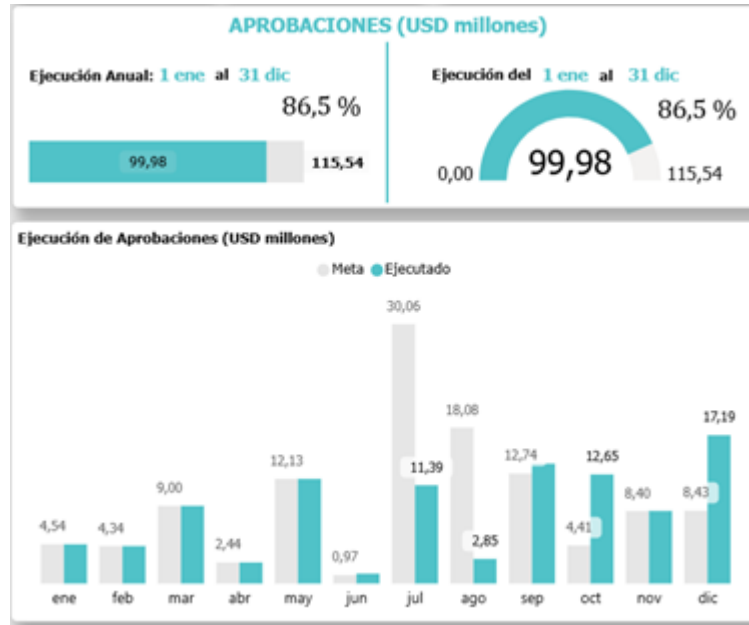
APROBACIONES (USD millones)

Ejecución Anual: 1 ene al 31 dic

86,5 %

99,98

115,54

Ejecución del 1 ene al 31 dic

86,5 %

0,00

99,98

115,54

Ejecución de Aprobaciones (USD millones)

Meta Ejecutado

4,54
4,34
9,00
2,44
12,13
0,97
30,06
11,39
18,08
2,85
12,74
12,65
4,41
8,40
8,43
17,19

ene feb mar abr may jun jul ago sep oct nov dic